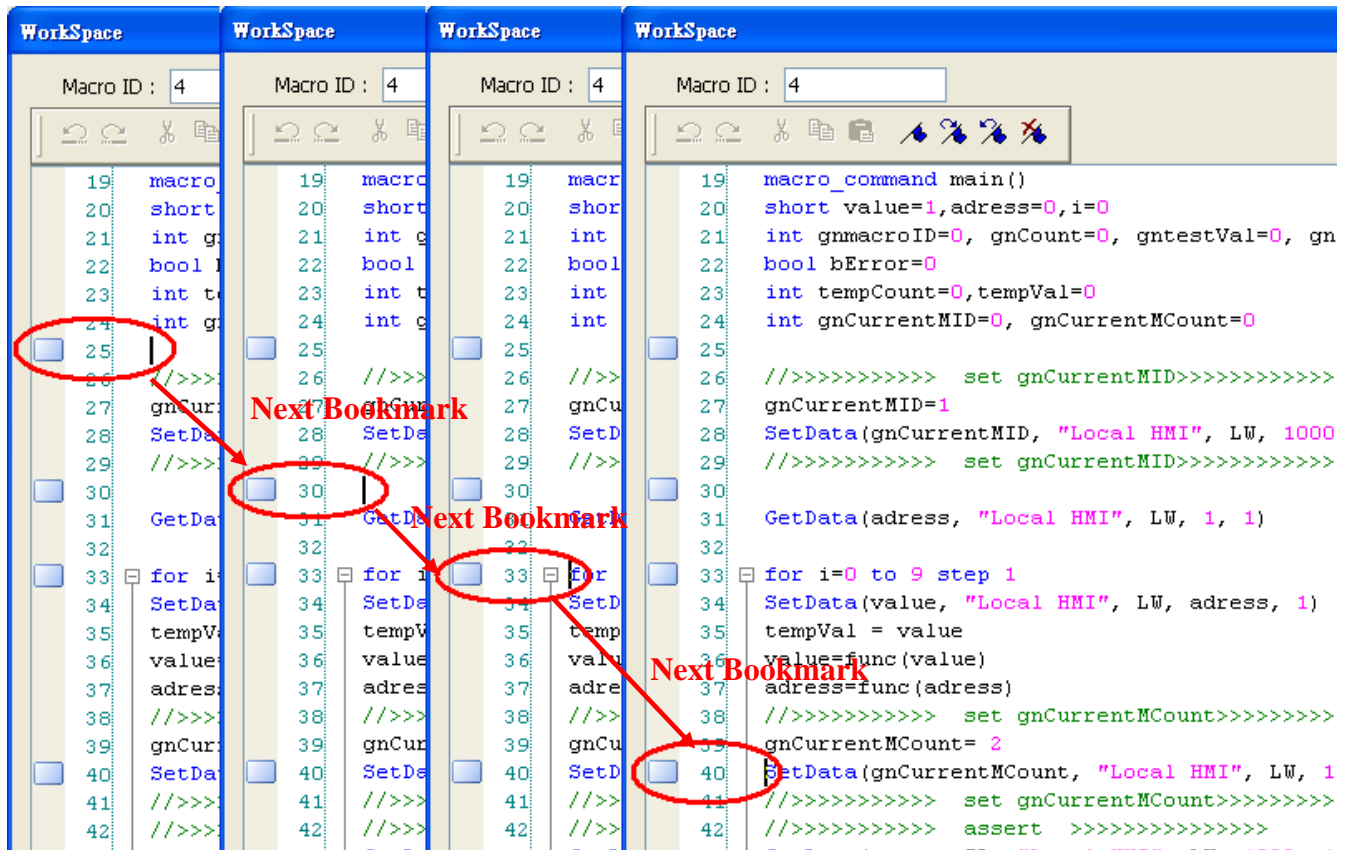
WorkSpace

Macro ID : 4

19 macro_
20 short
21 int gn
22 bool b
23 int te
24 int gn
25
26 //>>>
27 gnCur
28 SetDat
29 //>>>
30
31 GetDat
32
33 for i=
34 SetDat
35 tempVa
36 value=
37 adress
38 //>>>
39 gnCur
40 SetDat
41 //>>>
42 //>>>

WorkSpace

Macro ID : 4

19 macro
20 short
21 int g
22 bool
23 int t
24 int g
25
26 //>>>
27 gnCur
28 SetDa
29 //>>>
30
31 GetD
32
33 for i
34 SetDa
35 tempV
36 value
37 adres
38 //>>>
39 gnCur
40 SetDa
41 //>>>
42 //>>>

WorkSpace

Macro ID : 4

19 macr
20 shor
21 int
22 bool
23 int
24 int
25
26 //>>
27 gnCu
28 SetD
29 //>>
30
31 GetD
32
33 for
34 SetD
35 temp
36 valu
37 adre
38 //>>
39 gnCu
40 SetD
41 //>>
42 //>>

WorkSpace

Macro ID : 4

19 macro_command main()
20 short value=1,adress=0,i=0
21 int gnmacroID=0, gnCount=0, gntestVal=0, gn
22 bool bError=0
23 int tempCount=0,tempVal=0
24 int gnCurrentMID=0, gnCurrentMCount=0
25
26 //>>>>>>>>>>> set gnCurrentMID>>>>>>>>>>>
27 gnCurrentMID=1
28 SetData(gnCurrentMID, "Local HMI", LW, 1000
29 //>>>>>>>>>>> set gnCurrentMID>>>>>>>>>>>
30
31 GetData(adress, "Local HMI", LW, 1, 1)
32
33 for i=0 to 9 step 1
34 SetData(value, "Local HMI", LW, adress, 1)
35 tempVal = value
36 value=func(value)
37 adress=func(adress)
38 //>>>>>>>>>>> set gnCurrentMCount>>>>>>>>>
39 gnCurrentMCount= 2
40 SetData(gnCurrentMCount, "Local HMI", LW, 1
41 //>>>>>>>>>>> set gnCurrentMCount>>>>>>>>>
42 //>>>>>>>>>>> assert >>>>>>>>>>>>>>

Next Bookmark
Next Bookmark
Next Bookmark